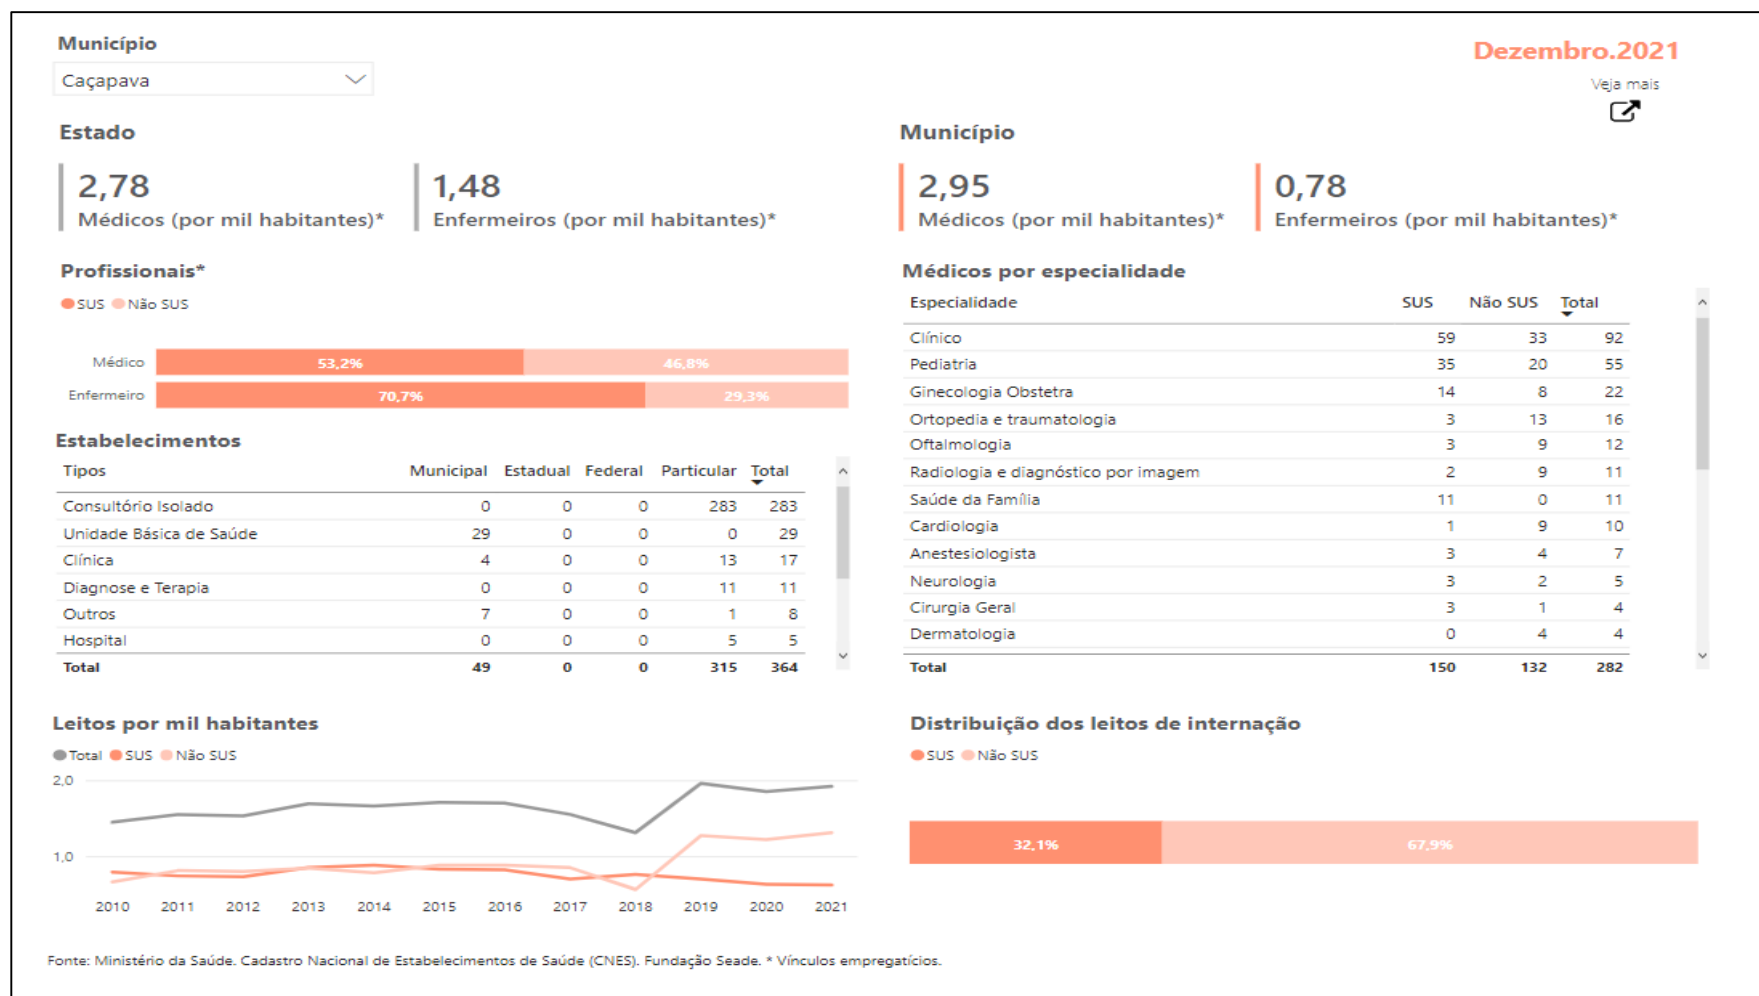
Município

Caçapava

Dezembro.2021

Veja mais

Estado

2,78
Médicos (por mil habitantes)*

1,48
Enfermeiros (por mil habitantes)*

Município

2,95
Médicos (por mil habitantes)*

0,78
Enfermeiros (por mil habitantes)*

Profissionais*

SUS Não SUS

Médico 53,2% 46,8%
Enfermeiro 70,7% 29,3%

Estabelecimentos

| Tipos | Municipal | Estadual | Federal | Particular | Total |
|---|---|---|---|---|---|
| Consultório Isolado | 0 | 0 | 0 | 283 | 283 |
| Unidade Básica de Saúde | 29 | 0 | 0 | 0 | 29 |
| Clínica | 4 | 0 | 0 | 13 | 17 |
| Diagnose e Terapia | 0 | 0 | 0 | 11 | 11 |
| Outros | 7 | 0 | 0 | 1 | 8 |
| Hospital | 0 | 0 | 0 | 5 | 5 |
| Total | 49 | 0 | 0 | 315 | 364 |

Médicos por especialidade

| Especialidade | SUS | Não SUS | Total |
|---|---|---|---|
| Clínico | 59 | 33 | 92 |
| Pediatria | 35 | 20 | 55 |
| Ginecologia Obstetra | 14 | 8 | 22 |
| Ortopedia e traumatologia | 3 | 13 | 16 |
| Oftalmologia | 3 | 9 | 12 |
| Radiologia e diagnóstico por imagem | 2 | 9 | 11 |
| Saúde da Família | 11 | 0 | 11 |
| Cardiologia | 1 | 9 | 10 |
| Anestesiologista | 3 | 4 | 7 |
| Neurologia | 3 | 2 | 5 |
| Cirurgia Geral | 3 | 1 | 4 |
| Dermatologia | 0 | 4 | 4 |
| Total | 150 | 132 | 282 |

Leitos por mil habitantes

Total SUS Não SUS

2,0
1,0
2010 2011 2012 2013 2014 2015 2016 2017 2018 2019 2020 2021

Distribuição dos leitos de internação

SUS Não SUS

32,1% 67,9%

Fonte: Ministério da Saúde. Cadastro Nacional de Estabelecimentos de Saúde (CNES). Fundação Seade. * Vínculos empregatícios.